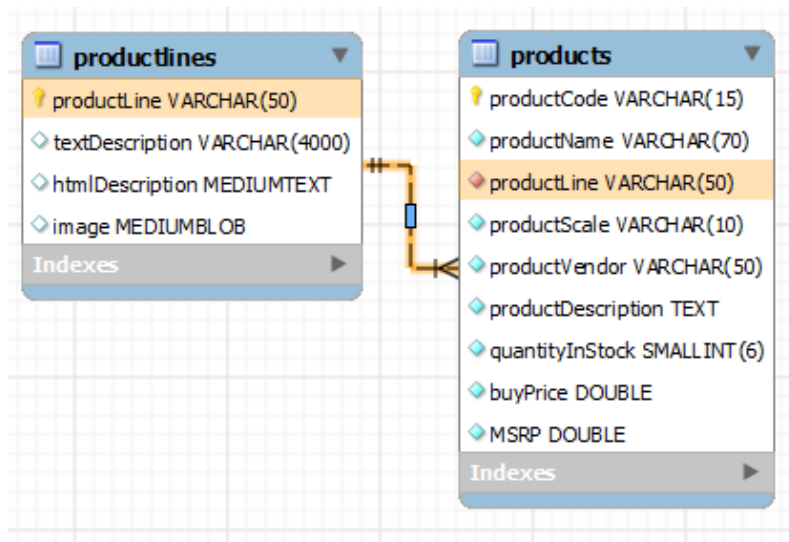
productlines
productLine VARCHAR(50)
textDescription VARCHAR(4000)
htmlDescription MEDIUMTEXT
image MEDIUMBLOB
Indexes

products
productCode VARCHAR(15)
productName VARCHAR(70)
productLine VARCHAR(50)
productScale VARCHAR(10)
productVendor VARCHAR(50)
productDescription TEXT
quantityInStock SMALLINT(6)
buyPrice DOUBLE
MSRP DOUBLE
Indexes